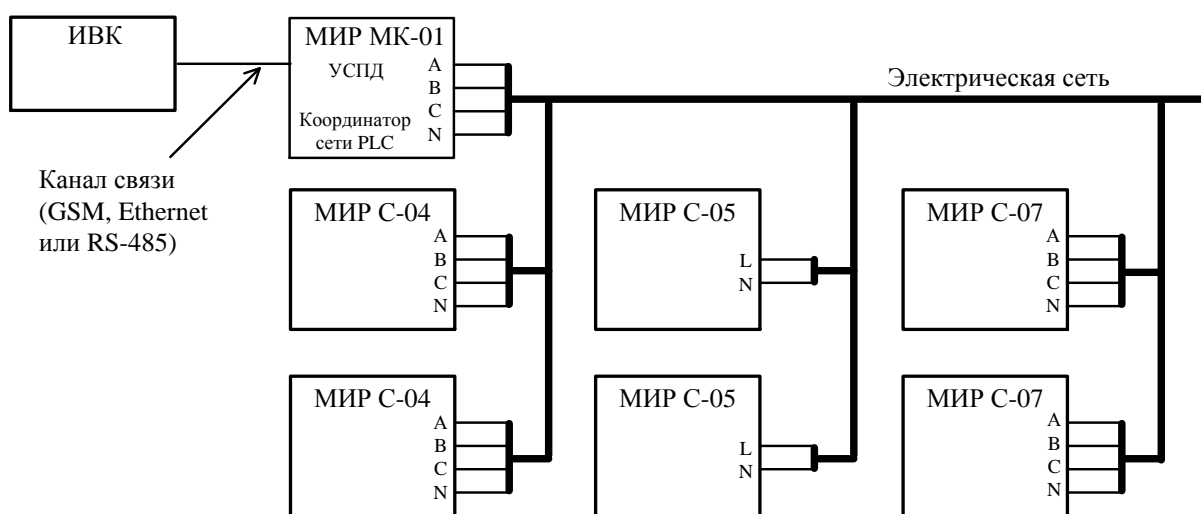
ИВК

МИР МК-01
УСПД
Координатор сети PLC
A
B
C
N

Электрическая сеть

Канал связи (GSM, Ethernet или RS-485)

МИР С-04
A
B
C
N

МИР С-05
L
N

МИР С-07
A
B
C
N

МИР С-04
A
B
C
N

МИР С-05
L
N

МИР С-07
A
B
C
N